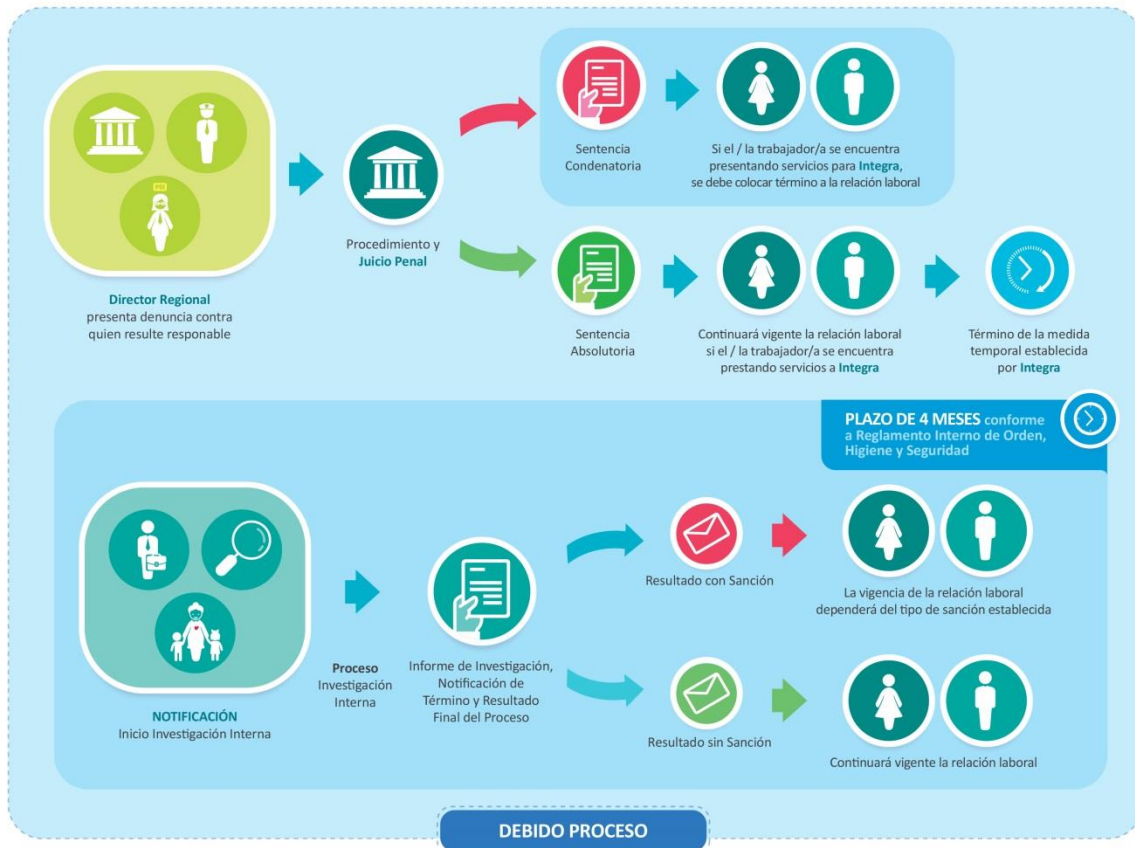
Director Regional
presenta denuncia contra quien resulte responsable

Procedimiento y
Juicio Penal

Sentencia
Condenatoria

Si el / la trabajador/a se encuentra presentando servicios para Integra, se debe colocar término a la relación laboral

Sentencia
Absolutoria

Continuará vigente la relación laboral si el / la trabajador/a se encuentra prestando servicios a Integra

Término de la medida temporal establecida por Integra

PLAZO DE 4 MESES conforme a Reglamento Interno de Orden, Higiene y Seguridad

NOTIFICACIÓN
Inicio Investigación Interna

Proceso
Investigación Interna

Informe de Investigación, Notificación de Término y Resultado Final del Proceso

Resultado con Sanción

La vigencia de la relación laboral dependerá del tipo de sanción establecida

Resultado sin Sanción

Continuará vigente la relación laboral

DEBIDO PROCESO